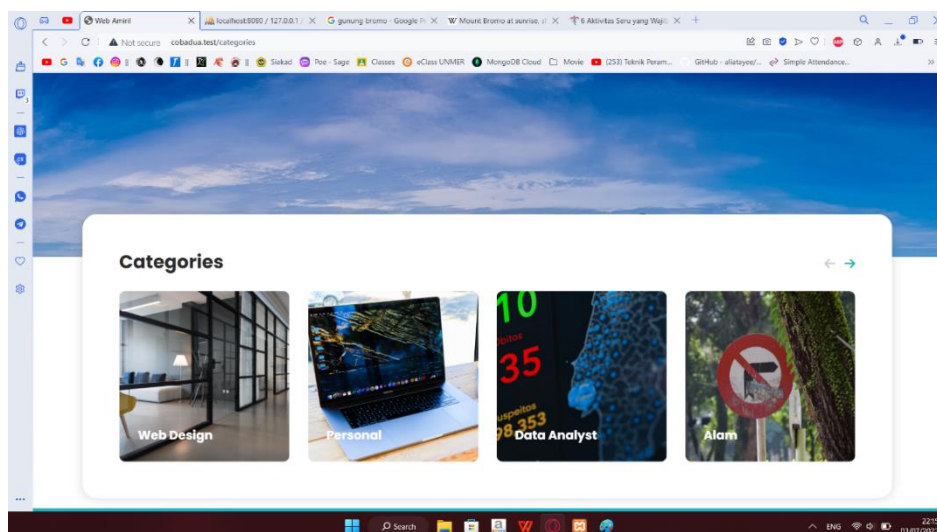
Web Amiril
localhost:8080 / 127.0.0.1 /
gunung bromo - Google
Mount Bromo at sunrise, si
6 Aktivitas Seru yang Wajib

Not secure cobadua.test/categories

Siakad Poe - Sage Classes eClass UNMER MongoDB Cloud Movie (253) Teknik Peram... GitHub - aliatayee/... Simple Attendance...

Categories

Web Design
Personal
10
35
98 353
Data Analyst
Alam

Search
ENG
22:15
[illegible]